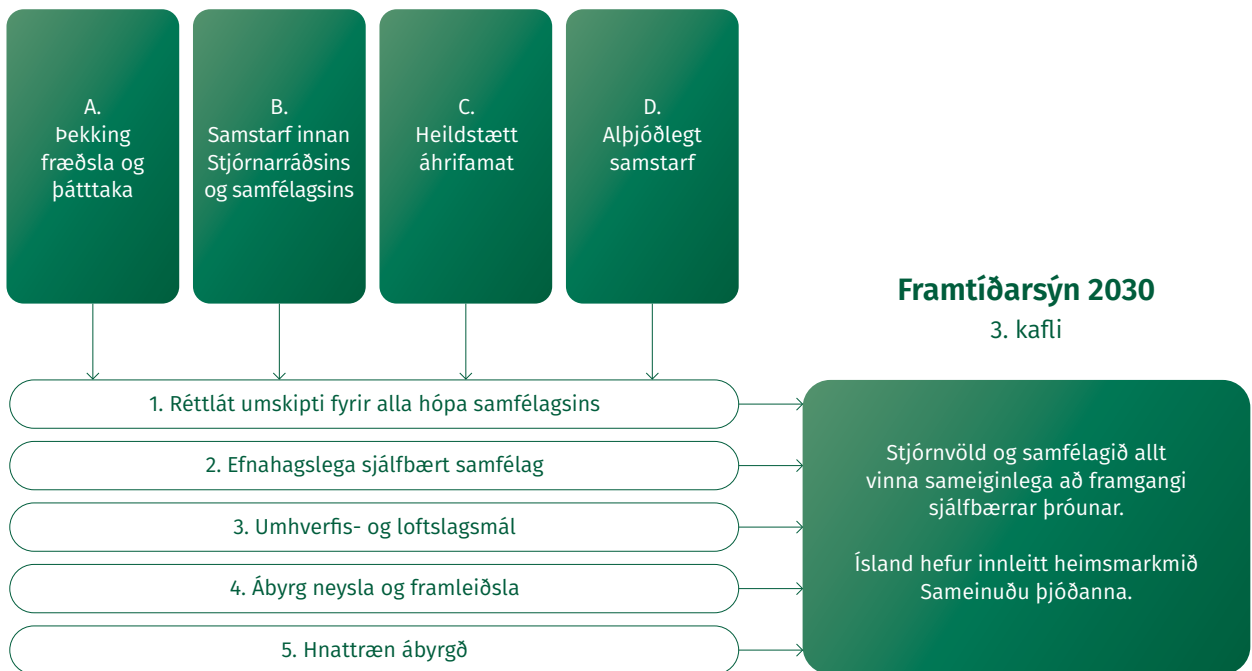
A.
Þekking fræðsla og þátttaka

B.
Samstarf innan Stjórnarráðsins og samfélagsins

C.
Heildstætt áhrifamat

D.
Alþjóðlegt samstarf

Framtíðarsýn 2030
3. kafli

1. Réttlát umskipti fyrir alla hópa samfélagsins

2. Efnahagslega sjálfbært samfélag

3. Umhverfis- og loftslagsmál

4. Ábyrg neysla og framleiðsla

5. Hnattræn ábyrgð

Stjórnvöld og samfélagið allt vinna sameiginlega að framgangi sjálfbærrar þróunar.

Ísland hefur innleitt heimsmarkmið Sameinuðu þjóðanna.